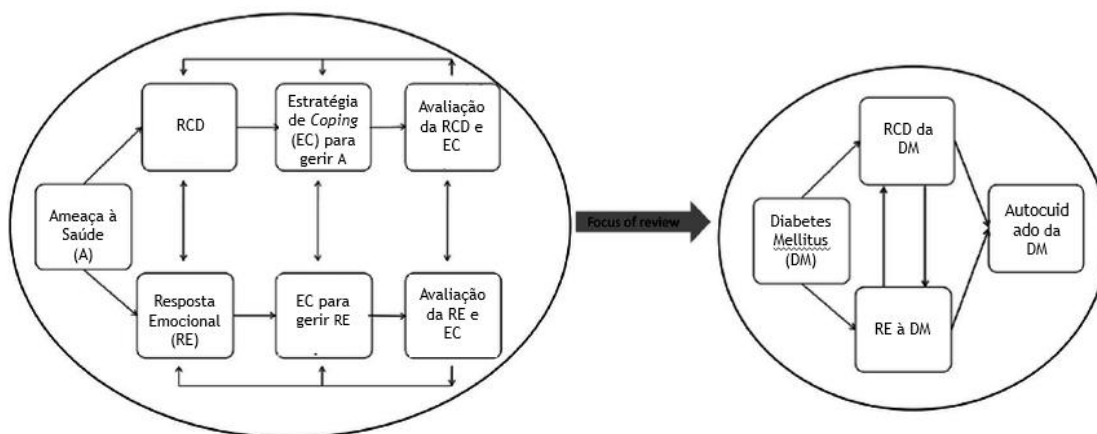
Ameaça à Saúde (A)

RCD

Estratégia de Coping (EC) para gerir A

Avaliação da RCD e EC

Resposta Emocional (RE)

EC para gerir RE

Avaliação da RE e EC

Focus of review

Diabetes Mellitus (DM)

RCD da DM

RE à DM

Autocuidado da DM